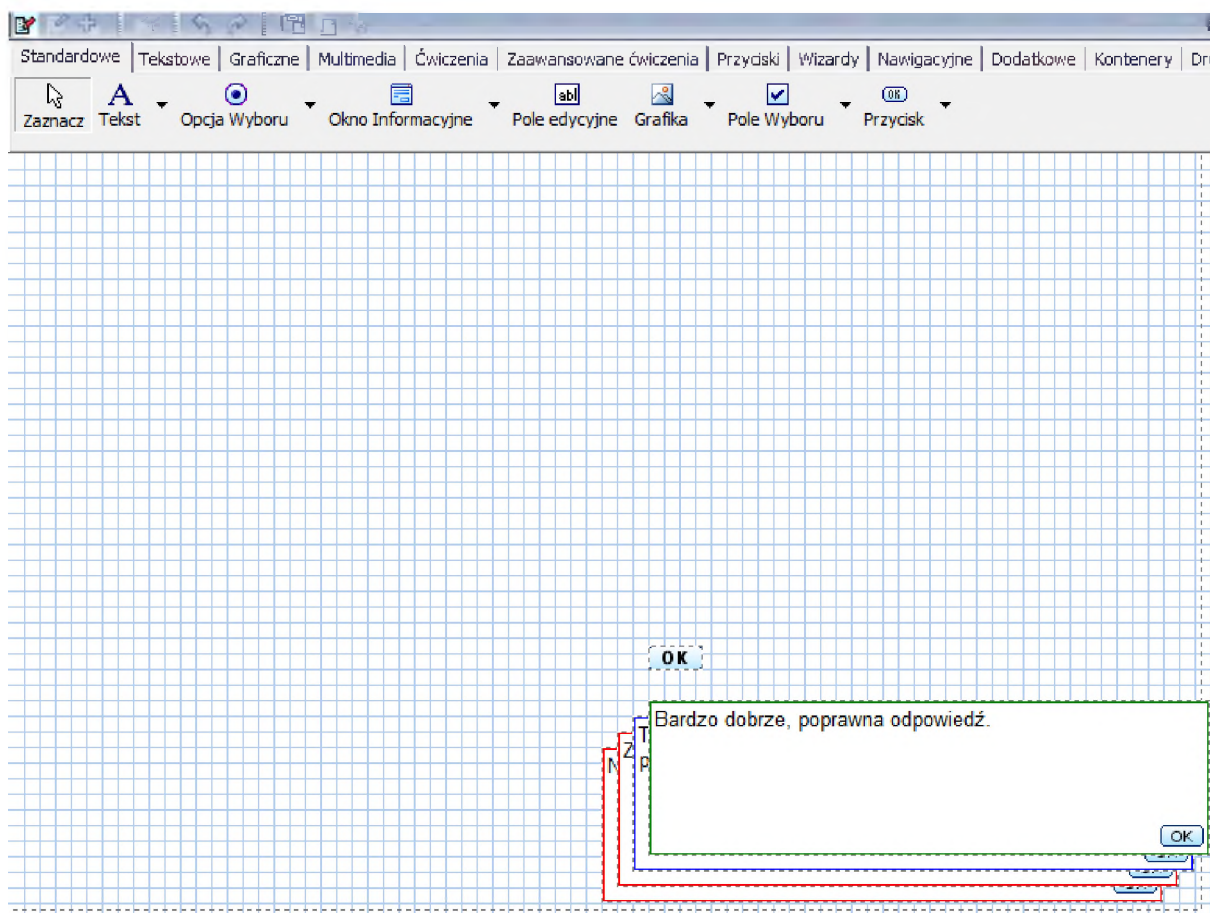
Standardowe | Tekstowe | Graficzne | Multimedia | Ćwiczenia | Zaawansowane ćwiczenia | Przyciski | Wizardy | Nawigacyjne | Dodatkowe | Kontenery | Dr

Zaznacz Tekst Opcja Wyboru Okno Informacyjne Pole edycyjne Grafika Pole Wyboru Przycisk

abl

OK

OK

Bardzo dobrze, poprawna odpowiedź.

T
p
Z
N

OK